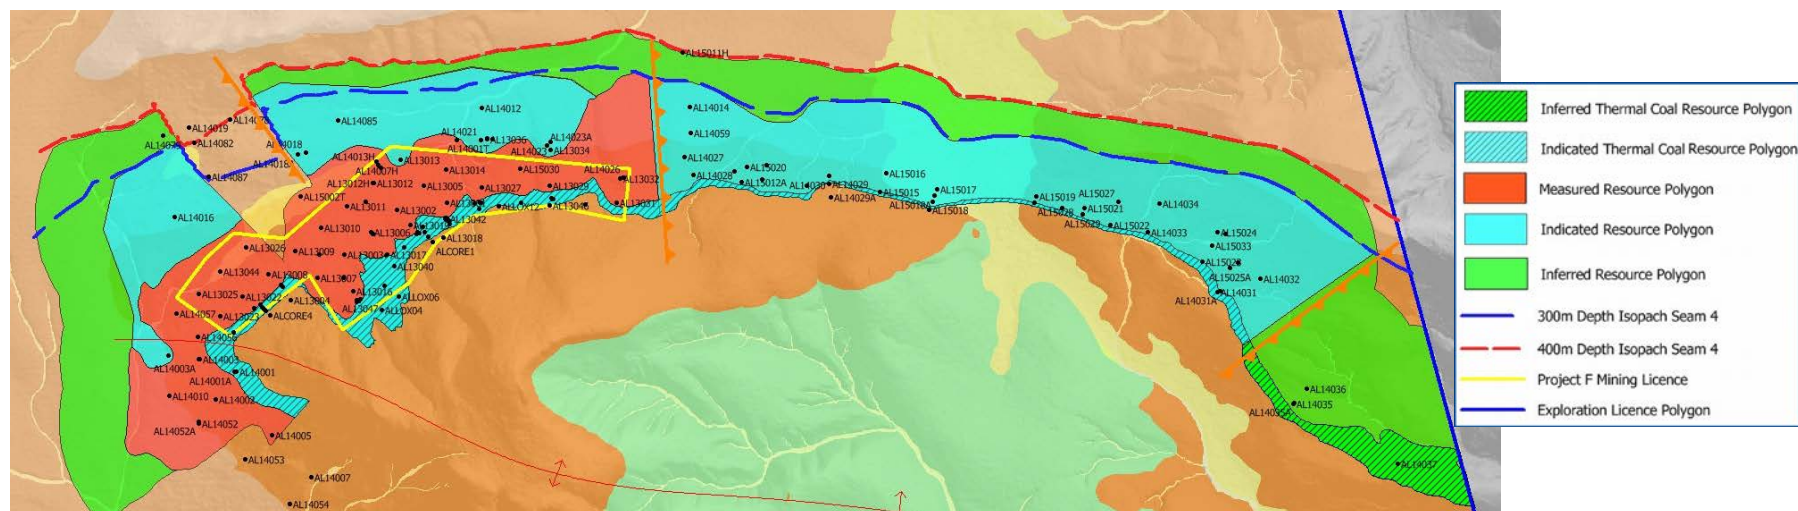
AL15011H
AL14012
AL14014
AL14085
AL14059
AL14019
AL140
AL14021
AL13036
AL14023A
AL14082
AL14018
AL14001T
AL14023
AL13034
AL14027
AL14013H
AL13013
AL15020
AL15016
AL14016
AL14026
AL14087
AL14007H
AL13014
AL15030
AL14028
AL15012A
AL14030
AL14029
AL13032
AL13012H
AL13012
AL13005
AL13027
AL13029
AL15015
AL15017
AL15002T
AL14029A
AL15018
AL15019
AL15027
AL13011
AL13002
AL13031
AL15028
AL15021
AL14034
AL14016
AL13042
AL15029
AL15022
AL14033
AL15024
AL13010
AL13006
AL13018
AL15033
AL13026
AL13009
AL13003
AL13017
ALCORE1
AL15026
AL13040
AL14032
AL13044
AL13008
AL15025A
AL13007
AL14031
AL13025
AL13022
AL13004
AL13016
ALLOX06
AL14031A
AL14057
AL13023
ALCORE4
AL13047
ALLOX04
AL14056
AL14003
AL14003A
AL14001
AL14001A
AL14036
AL14010
AL14002
AL14035
AL14052
AL14005
AL14052A
AL14053
AL14007
AL14054
AL14037
Inferred Thermal Coal Resource Polygon
Indicated Thermal Coal Resource Polygon
Measured Resource Polygon
Indicated Resource Polygon
Inferred Resource Polygon
300m Depth Isopach Seam 4
400m Depth Isopach Seam 4
Project F Mining Licence
Exploration Licence Polygon